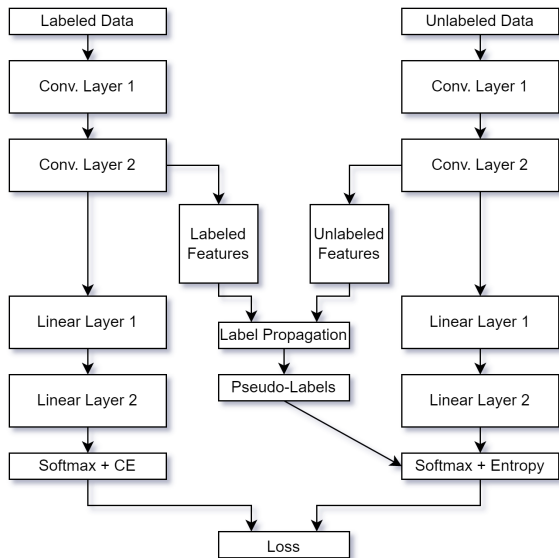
Labeled Data

Unlabeled Data

Conv. Layer 1

Conv. Layer 1

Conv. Layer 2

Conv. Layer 2

Labeled Features

Unlabeled Features

Linear Layer 1

Label Propagation

Linear Layer 1

Pseudo-Labels

Linear Layer 2

Linear Layer 2

Softmax + CE

Softmax + Entropy

Loss